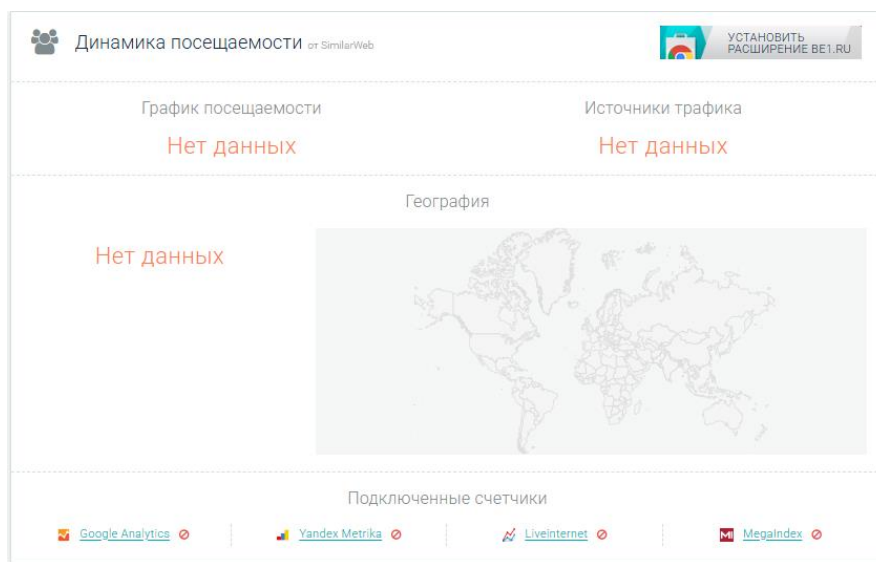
Динамика посещаемости от SimilarWeb

УСТАНОВИТЬ РАСШИРЕНИЕ BE1.RU

График посещаемости

Нет данных

Источники трафика

Нет данных

География

Нет данных

Подключенные счетчики

Google Analytics

Yandex Metrika

Liveinternet

MegaIndex